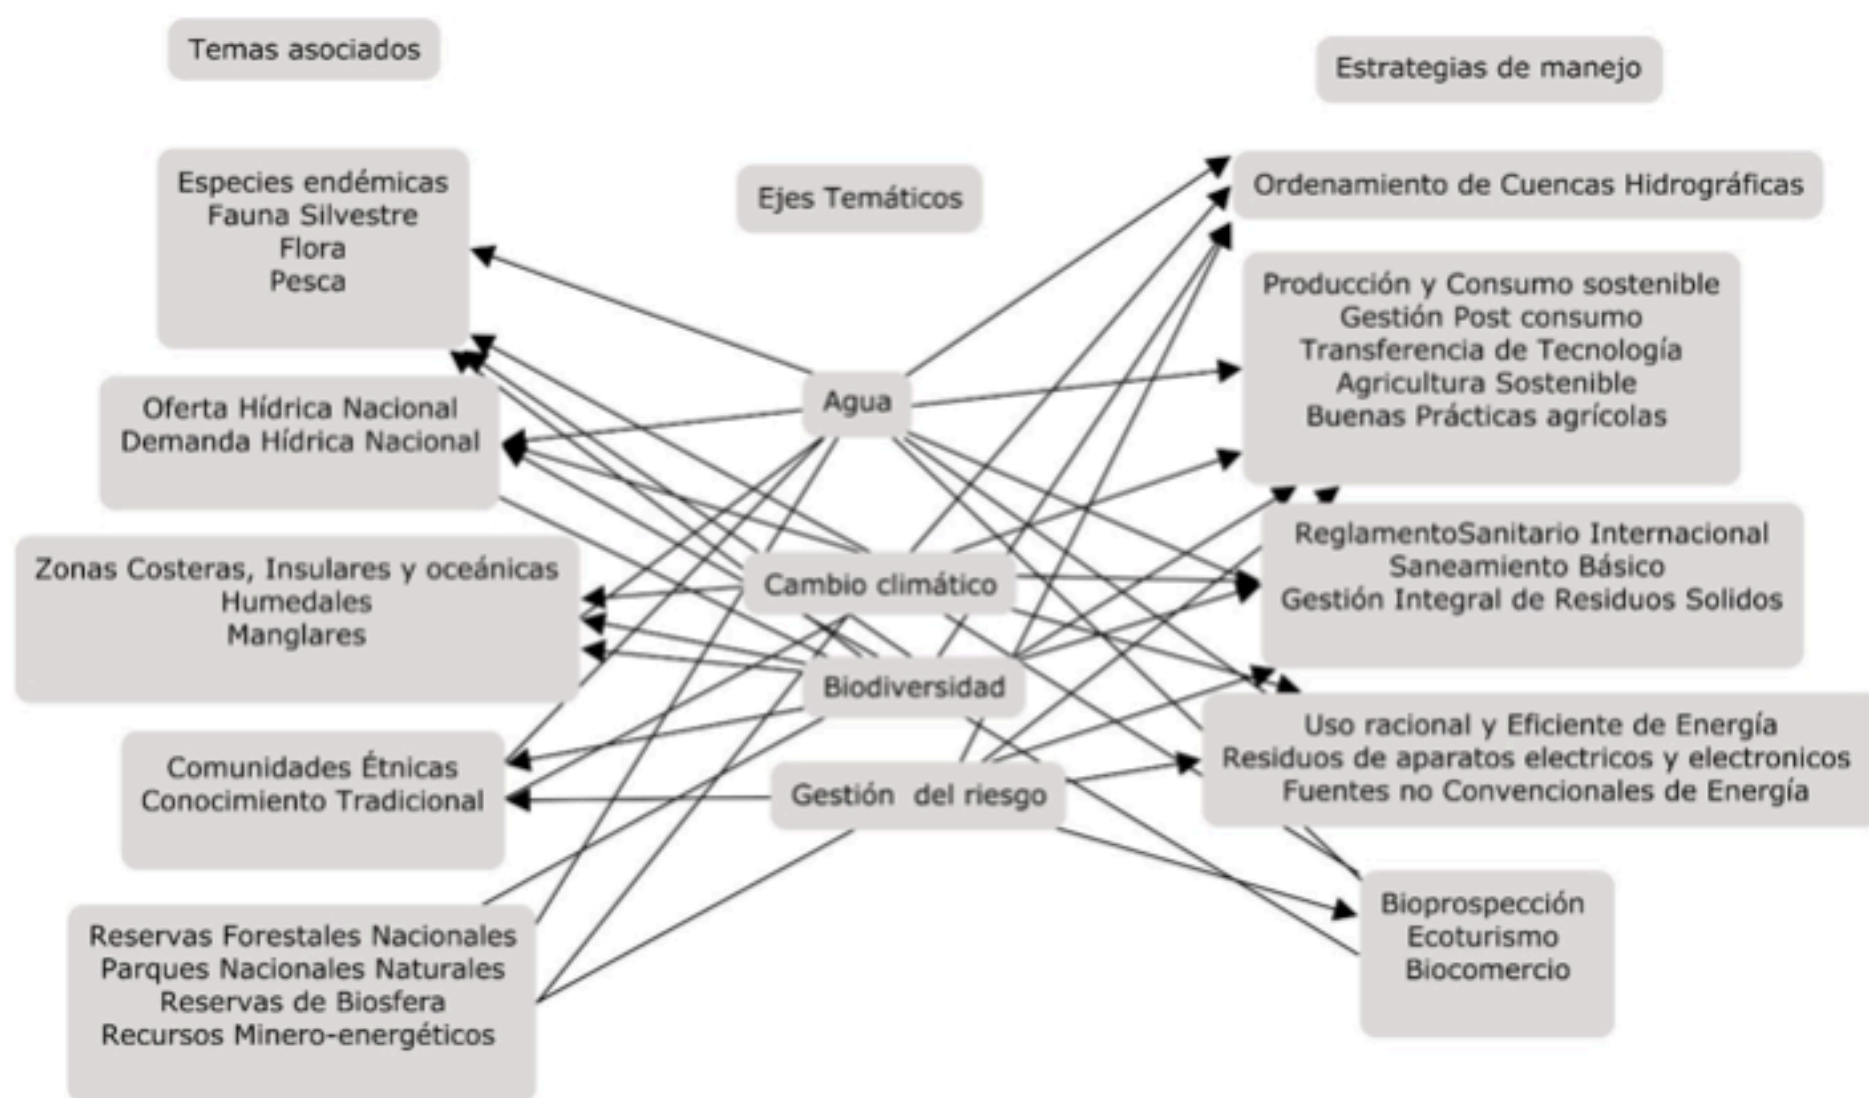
Temas asociados

Estrategias de manejo

Especies endémicas
Fauna Silvestre
Flora
Pesca

Ejes Temáticos

Ordenamiento de Cuencas Hidrográficas

Producción y Consumo sostenible
Gestión Post consumo
Transferencia de Tecnología
Agricultura Sostenible
Buenas Prácticas agrícolas

Oferta Hídrica Nacional
Demanda Hídrica Nacional

Agua

ReglamentoSanitario Internacional
Saneamiento Básico
Gestión Integral de Residuos Solidos

Zonas Costeras, Insulares y oceánicas
Humedales
Manglares

Cambio climático

Biodiversidad

Uso racional y Eficiente de Energía
Residuos de aparatos electricos y electronicos
Fuentes no Convencionales de Energía

Comunidades Étnicas
Conocimiento Tradicional

Gestión del riesgo

Bioprospección
Ecoturismo
Biocomercio

Reservas Forestales Nacionales
Parques Nacionales Naturales
Reservas de Biosfera
Recursos Minero-energéticos